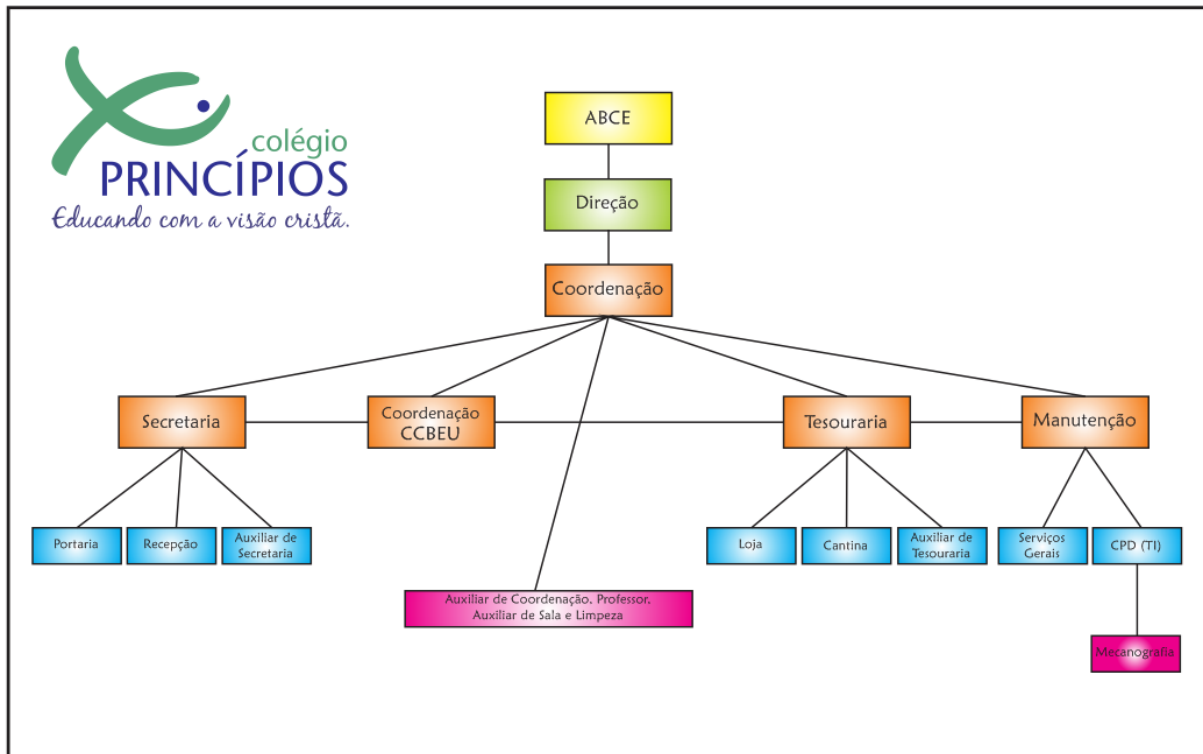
colégio
PRINCÍPIOS
Educando com a visão cristã.

ABCE

Direção

Coordenação

Secretaria

Coordenação CCBEU

Tesouraria

Manutenção

Portaria

Recepção

Auxiliar de Secretaria

Auxiliar de Coordenação, Professor, Auxiliar de Sala e Limpeza

Loja

Cantina

Auxiliar de Tesouraria

Serviços Gerais

CPD (TI)

Mecanografia